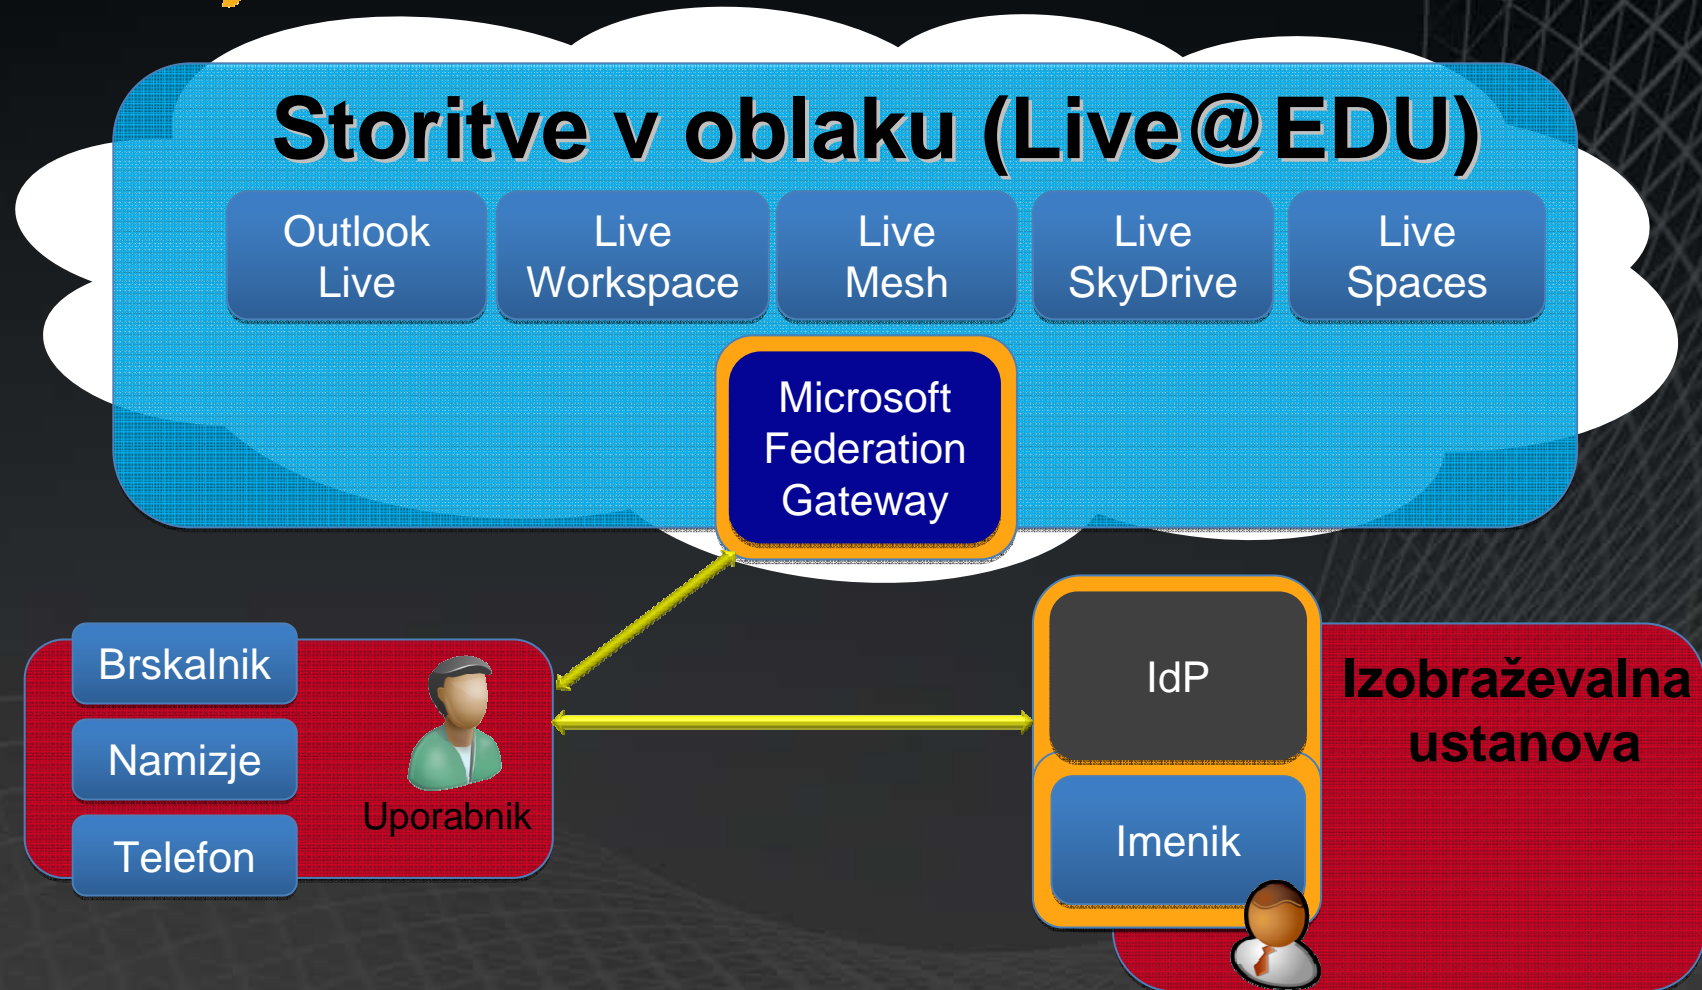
Storitve v oblaku (Live@EDU)

Outlook Live

Live Workspace

Live Mesh

Live SkyDrive

Live Spaces

Microsoft Federation Gateway

Brskalnik

Namizje

Telefon

Uporabnik

IdP

Imenik

Izobraževalna ustanova